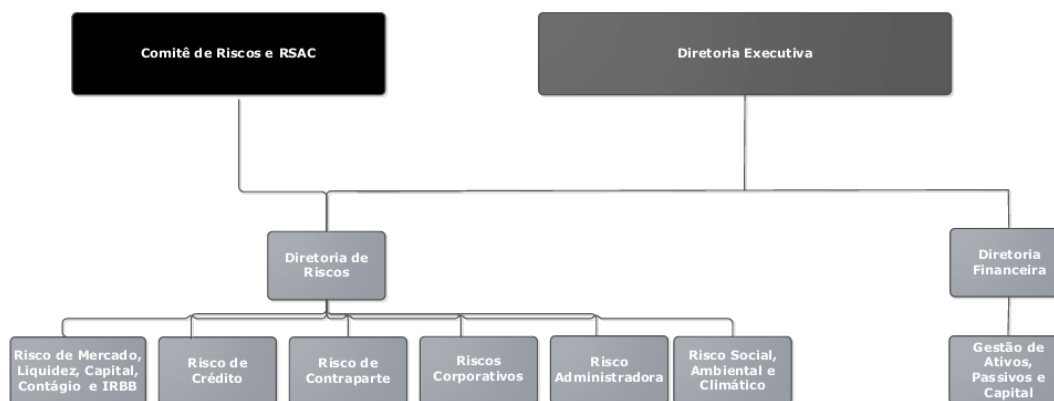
Comitê de Riscos e RSAC

Diretoria Executiva

Diretoria de Riscos

Diretoria Financeira

Risco de Mercado, Liquidez, Capital, Contágio e IRBB

Risco de Crédito

Risco de Contraparte

Riscos Corporativos

Risco Administradora

Risco Social, Ambiental e Climático

Gestão de Ativos, Passivos e Capital